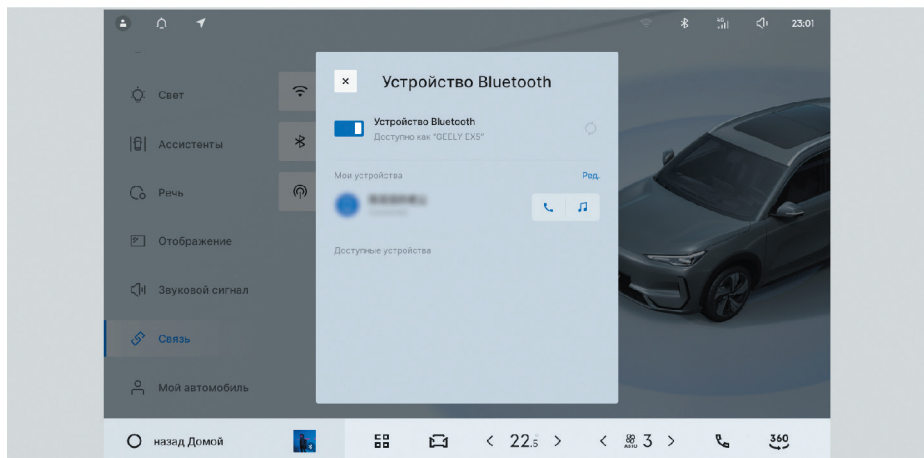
23:01

Свет

Ассистенты

Речь

Отображение

Звуковой сигнал

Связь

Мой автомобиль

Устройство Bluetooth

Устройство Bluetooth
Доступно как "GEELY EX5"

Мои устройства
Ред.

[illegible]

Доступные устройства

назад Домой

22.5

3

360